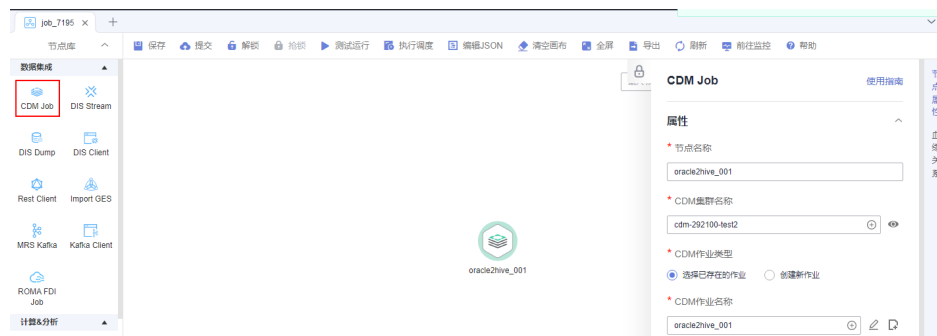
job_7195 ×  +

节点库

保存 提交 解锁 抢锁 测试运行 执行调度 编辑JSON 清空画布 全屏 导出 刷新 前往监控 帮助

数据集成

CDM Job
DIS Stream
DIS Dump
DIS Client
Rest Client
Import GES
MRS Kafka
Kafka Client
ROMA FDI Job

计算&分析

oracle2hive_001

CDM Job
使用指南

属性

* 节点名称
oracle2hive_001

* CDM集群名称
cdm-292100-test2

* CDM作业类型
选择已存在的作业
创建新作业

* CDM作业名称
oracle2hive_001